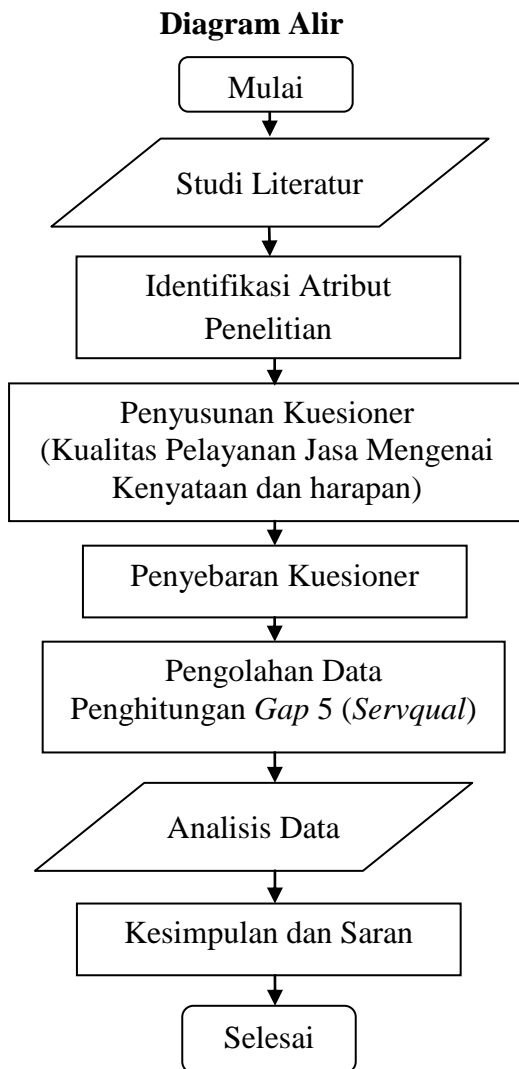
Diagram Alir

Mulai

Studi Literatur

Identifikasi Atribut Penelitian

Penyusunan Kuesioner (Kualitas Pelayanan Jasa Mengenai Kenyataan dan harapan)

Penyebaran Kuesioner

Pengolahan Data Penghitungan Gap 5 (Servqual)

Analisis Data

Kesimpulan dan Saran

Selesai